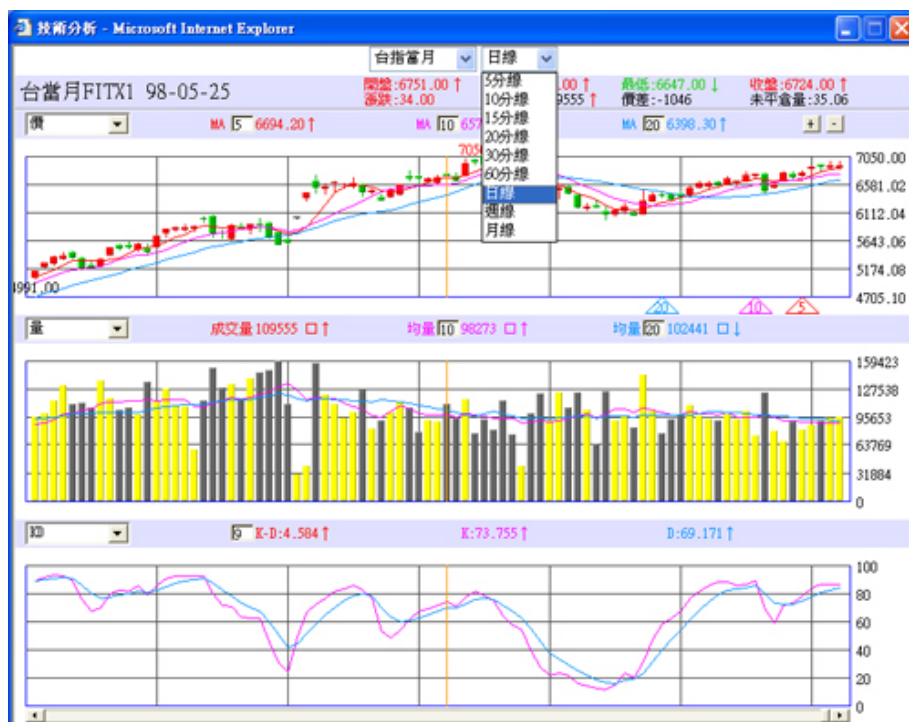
技術分析 - Microsoft Internet Explorer

台指當月 日線
5分線
10分線
15分線
20分線
30分線
60分線
日線
週線
月線

台當月FITX1 98-05-25

開盤:6751.00↑ 漲跌:34.00
.00↑ 9555↑
最低:6647.00↓ 價差:-1046
收盤:6724.00↑ 未平倉量:35.06

價
MA 5 6694.20↑
MA 10 657
MA 20 6398.30↑
+ -

705
7050.00
6581.02
6112.04
5643.06
5174.08
4705.10
4991.00

20
10
5

量
成交量 109555 □↑
均量 10 98273 □↑
均量 20 102441 □↓

159423
127538
95653
63769
31884
0

KD
9 K-D:4.584↑
K:73.755↑
D:69.171↑

100
80
60
40
20
0